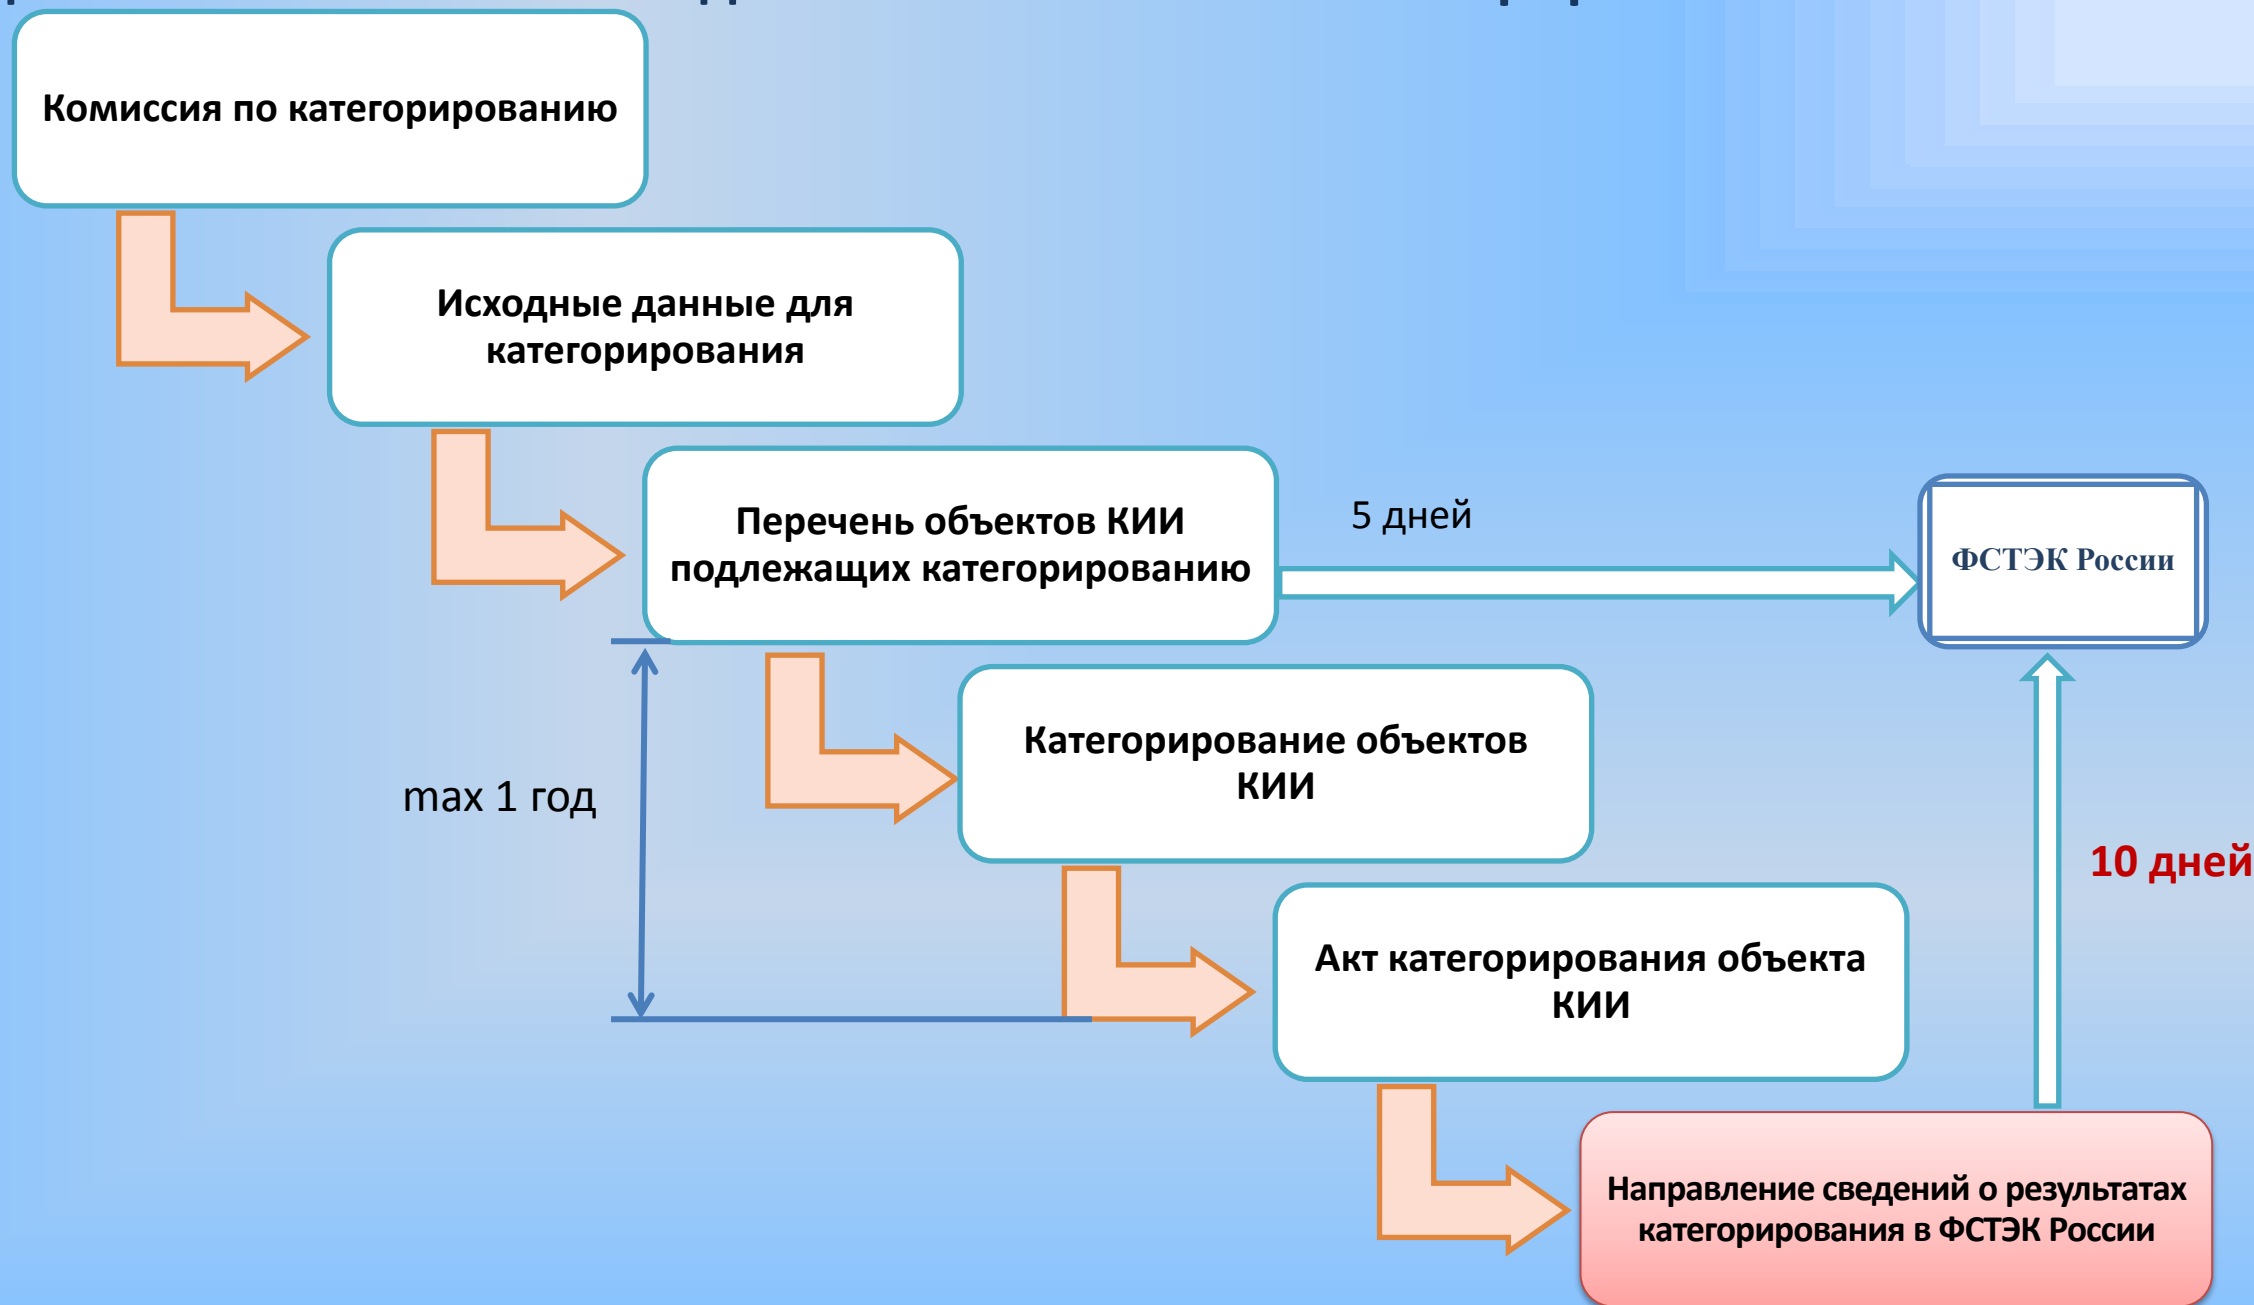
Комиссия по категорированию

Исходные данные для категорирования

Перечень объектов КИИ подлежащих категорированию

5 дней

ФСТЭК России

Категорирование объектов КИИ

max 1 год

10 дней

Акт категорирования объекта КИИ

Направление сведений о результатах категорирования в ФСТЭК России